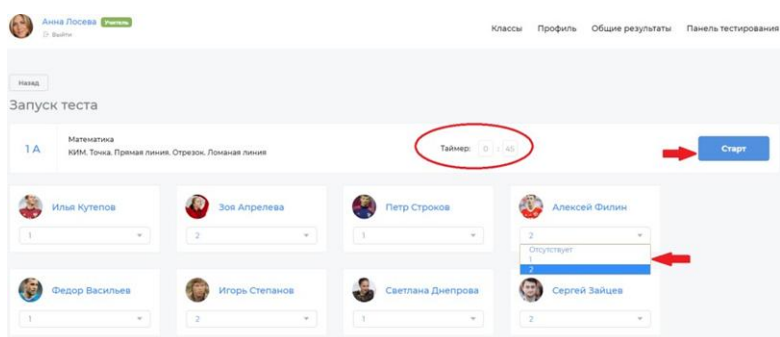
Анна Лосева Учитель
Выйти

Классы Профиль Общие результаты Панель тестирования

Назад

Запуск теста

1 А
Математика
КИМ, Точка, Прямая линия, Отрезок, Ломаная линия

Таймер: 0 : 45

Старт

Илья Кутепов
1

Зоя Апрелева
2

Петр Строков
1

Алексей Филин
2
Отсутствует
1
2

Федор Васильев
1

Игорь Степанов
2

Светлана Днепрова
1

Сергей Зайцев
2